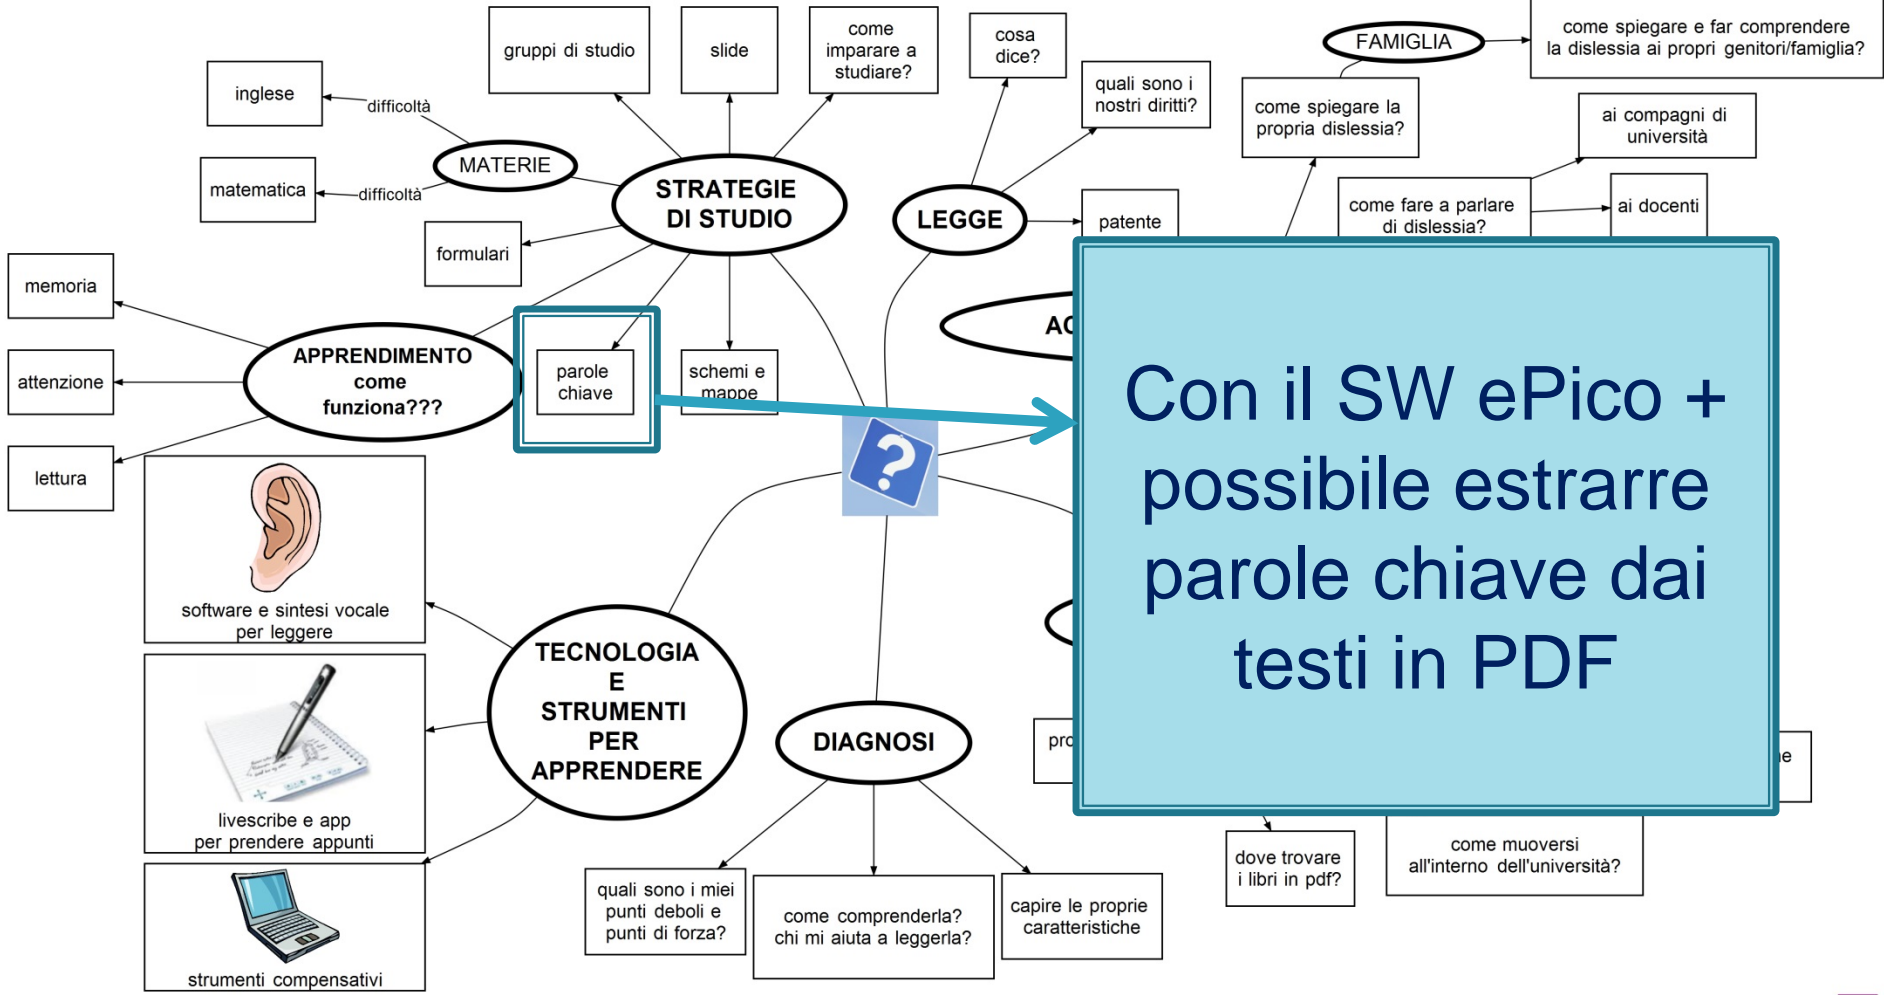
gruppi di studio

slide

come imparare a studiare?

cosa dice?

quali sono i nostri diritti?

FAMIGLIA

come spiegare e far comprendere la dislessia ai propri genitori/famiglia?

inglese

difficoltà

MATERIE

matematica

difficoltà

STRATEGIE DI STUDIO

LEGGE

patente

come spiegare la propria dislessia?

ai compagni di università

come fare a parlare di dislessia?

ai docenti

formulari

memoria

attenzione

APPRENDIMENTO come funziona???

parole chiave

schemi e mappe

AC

lettura

software e sintesi vocale per leggere

Con il SW ePico + possibile estrarre parole chiave dai testi in PDF

TECNOLOGIA E STRUMENTI PER APPRENDERE

livescrebe e app per prendere appunti

DIAGNOSI

pro

e

strumenti compensativi

quali sono i miei punti deboli e punti di forza?

come comprenderla? chi mi aiuta a leggerla?

capire le proprie caratteristiche

dove trovare i libri in pdf?

come muoversi all'interno dell'università?